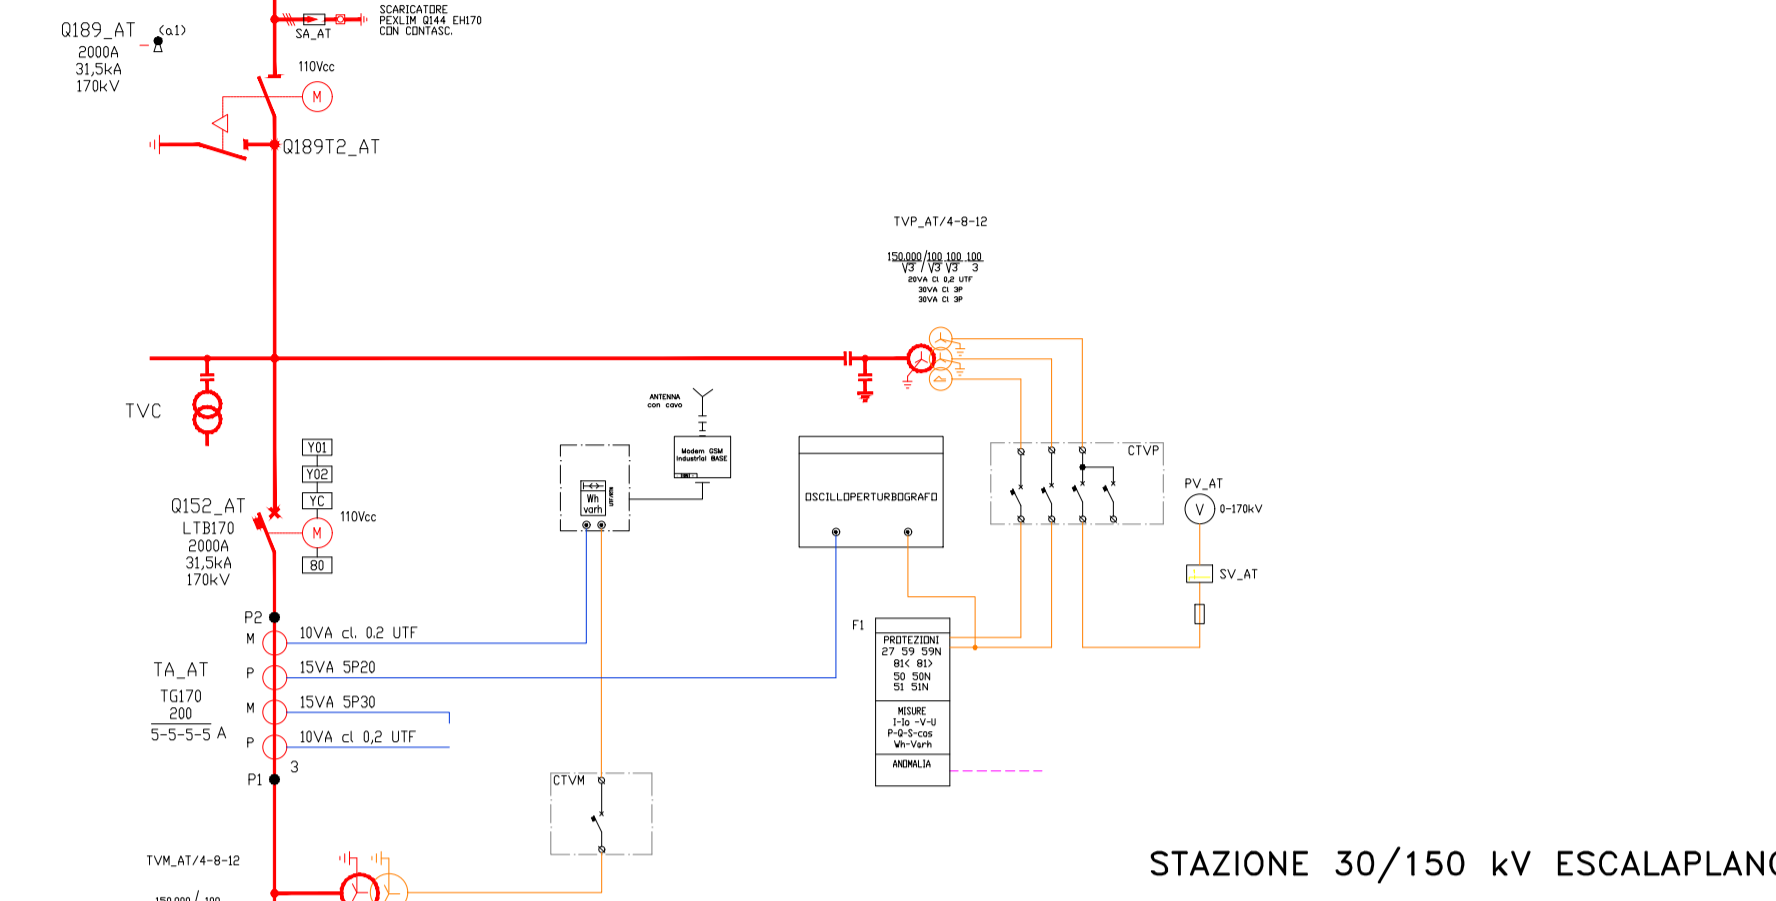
Q189_AT (a1)
2000A
31,5kA
170kV

SA_AT
SCARICATORE
PEXLIM Q144 EH170
CON CONTASC.

110Vcc
M

Q189T2_AT

TVP_AT/4-8-12

$\frac{150.000}{\sqrt{3}} / \frac{100}{\sqrt{3}} \frac{100}{\sqrt{3}} \frac{100}{3}$
20VA Cl 0,2 UTF
30VA Cl 3P
30VA Cl 3P

TVC

ANTENNA
con cavo

Modem GSM
Industrial BASE

Wh
varh

OSCILLOPERTURBOGRAFO

CTVP

PV_AT
V
0-170kV

SV_AT

Y01
Y02
YC
M
80
110Vcc

Q152_AT
LTB170
2000A
31,5kA
170kV

P2
M
10VA cl. 0.2 UTF
P
15VA 5P20
M
15VA 5P30
P
10VA cl 0,2 UTF
3
P1

TA_AT
TG170
$\frac{200}{5-5-5-5}$ A

F1
PROTEZIONI
27 59 59N
81< 81>
50 50N
51 51N
MISURE
I-Io -V-U
P-Q-S-cos
Wh-Varh
ANOMALIA

CTVM

TVM_AT/4-8-12

150.000 / 100

STAZIONE 30/150 kV ESCALAPLANO